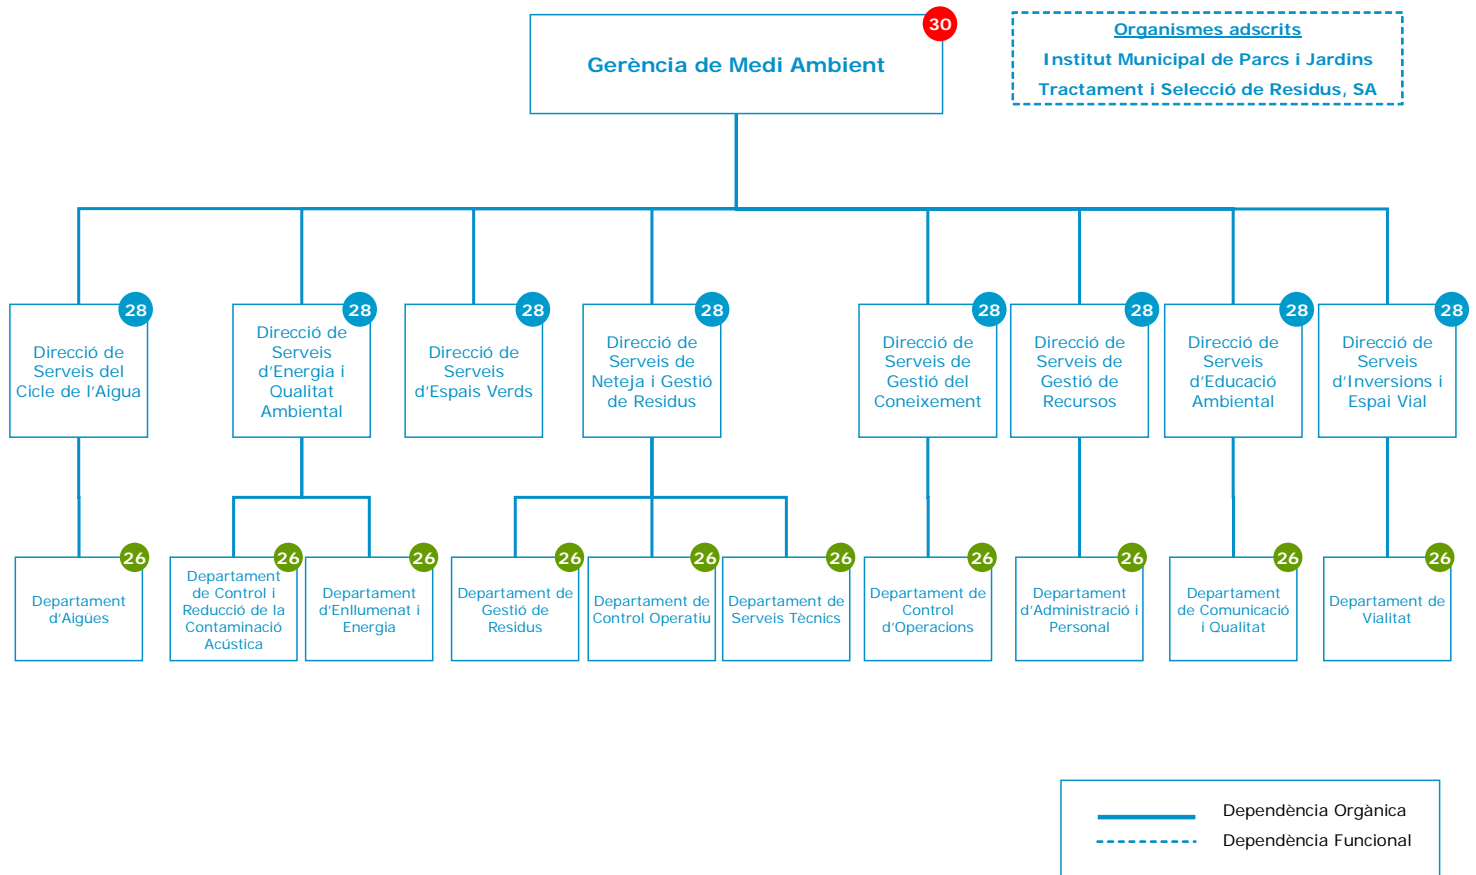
Gerència de Medi Ambient
30

Organismes adscrits
Institut Municipal de Parcs i Jardins
Tractament i Selecció de Residus, SA

28
Direcció de Serveis del Cicle de l'Aigua

28
Direcció de Serveis d'Energia i Qualitat Ambiental

28
Direcció de Serveis d'Espais Verds

28
Direcció de Serveis de Neteja i Gestió de Residus

28
Direcció de Serveis de Gestió del Coneixement

28
Direcció de Serveis de Gestió de Recursos

28
Direcció de Serveis d'Educació Ambiental

28
Direcció de Serveis d'Inversions i Espai Vial

26
Departament d'Aigües

26
Departament de Control i Reducció de la Contaminació Acústica

26
Departament d'Enllumenat i Energia

26
Departament de Gestió de Residus

26
Departament de Control Operatiu

26
Departament de Serveis Tècnics

26
Departament de Control d'Operacions

26
Departament d'Administració i Personal

26
Departament de Comunicació i Qualitat

26
Departament de Vialitat

Dependència Orgànica
Dependència Funcional